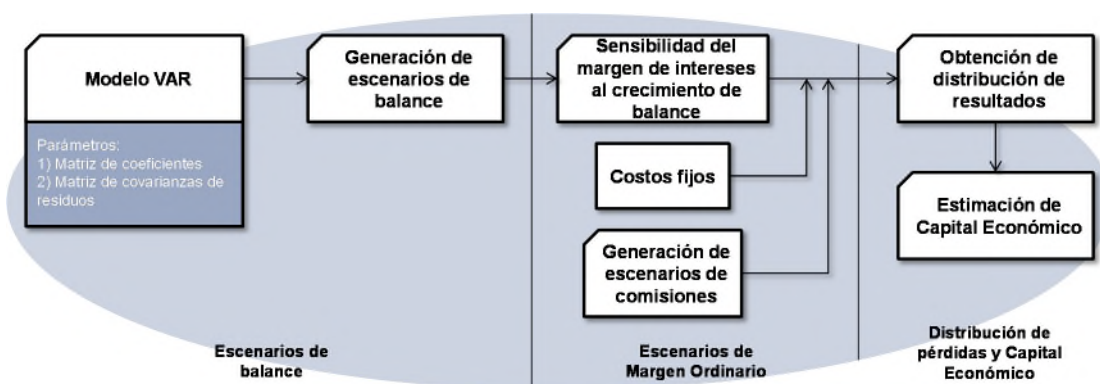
Modelo VAR

Parámetros:
1) Matriz de coeficientes
2) Matriz de covarianzas de residuos

Generación de escenarios de balance

Sensibilidad del margen de intereses al crecimiento de balance

Costos fijos

Generación de escenarios de comisiones

Obtención de distribución de resultados

Estimación de Capital Económico

Escenarios de balance

Escenarios de Margen Ordinario

Distribución de pérdidas y Capital Económico